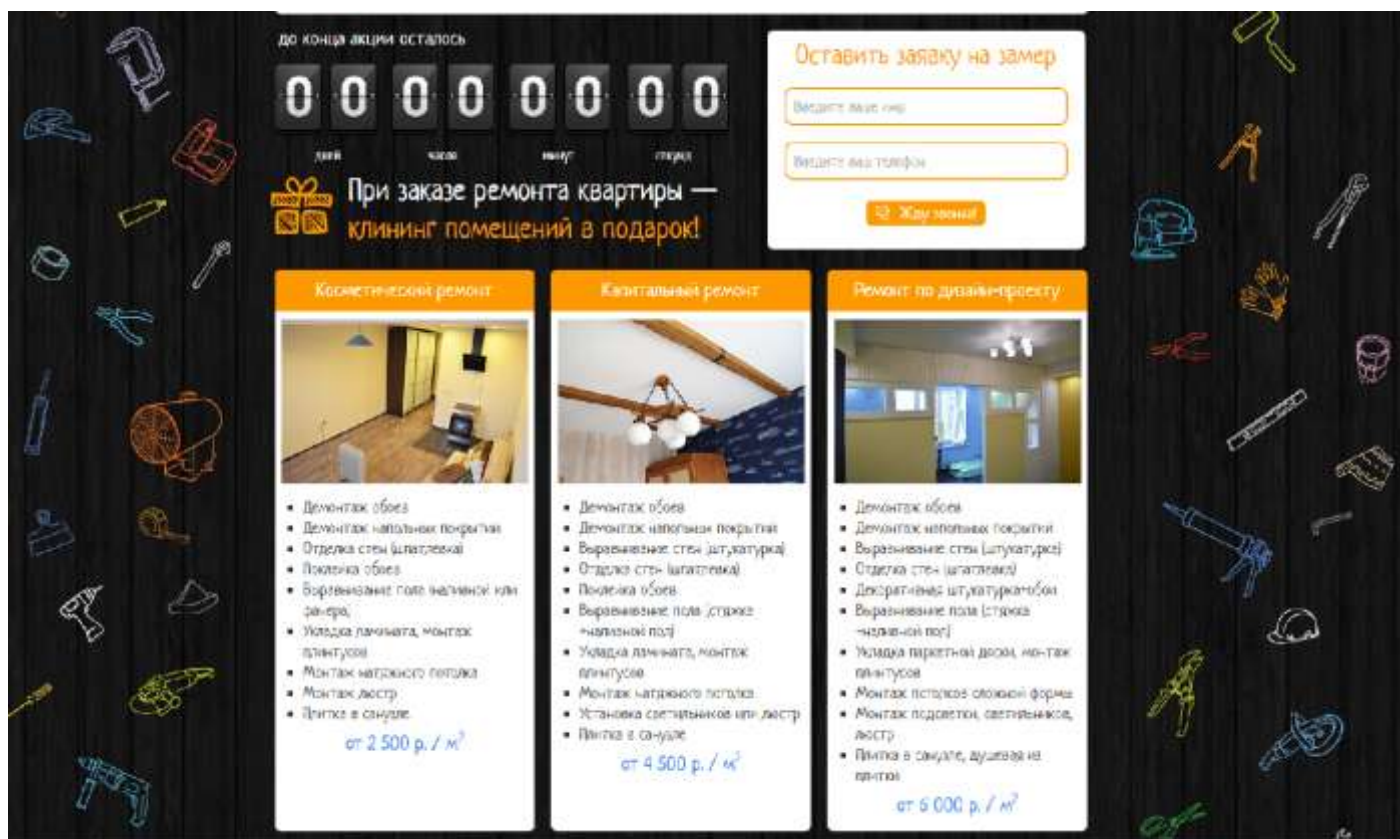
до конца акции осталось

0 0 0 0 0 0 0 0

дней часов минут секунд

При заказе ремонта квартиры — клининг помещений в подарок!

Оставить заявку на замер

Введите ваше имя

Введите ваш телефон

Жду звонка!

Косметический ремонт

- Демонтаж обоев
- Демонтаж напольных покрытий
- Отделка стен (шпатлевка)
- Поклейка обоев
- Выравнивание пола фанерой или фанера,
- Укладка ламината, монтаж плинтусов
- Монтаж натяжного потолка
- Монтаж люстр
- Плитка в санузле

от 2 500 р. / $м^2$

Капитальный ремонт

- Демонтаж обоев
- Демонтаж напольных покрытий
- Выравнивание стен (штукатурка)
- Отделка стен (шпатлевка)
- Поклейка обоев
- Выравнивание пола (стяжка наливной пол)
- Укладка ламината, монтаж плинтусов
- Монтаж натяжного потолка
- Установка светильников или люстр
- Плитка в санузле

от 4 500 р. / $м^2$

Ремонт по дизайн-проекту

- Демонтаж обоев
- Демонтаж напольных покрытий
- Выравнивание стен (штукатурка)
- Отделка стен (шпатлевка)
- Декоративная штукатурка/обои
- Выравнивание пола (стяжка наливной пол)
- Укладка паркетной доски, монтаж плинтусов
- Монтаж потолков сложной формы
- Монтаж подсветки, светильников, люстр
- Плитка в санузле, душевая из плитки

от 6 000 р. / $м^2$